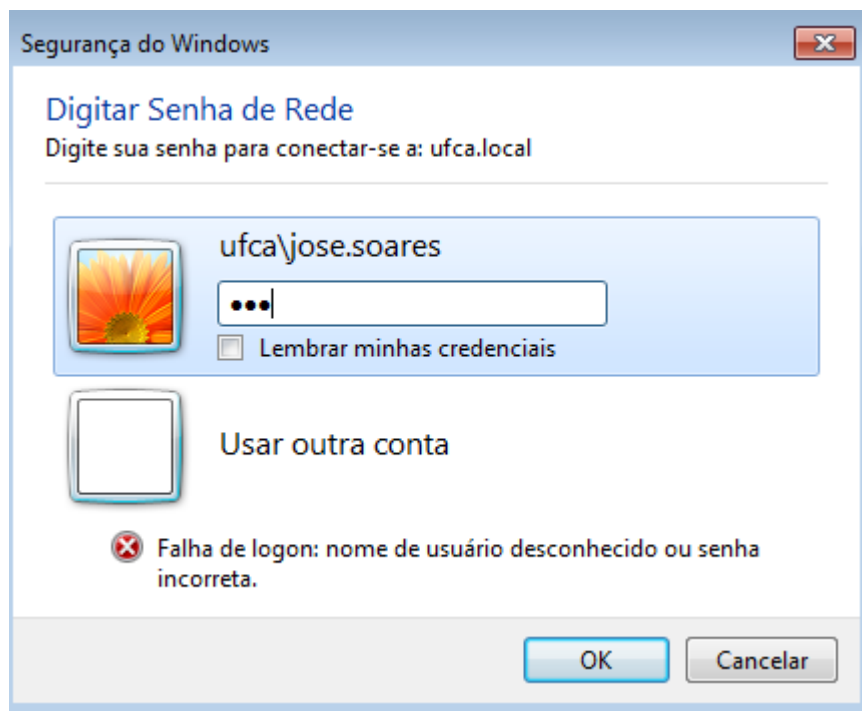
Segurança do Windows

Digitar Senha de Rede
Digite sua senha para conectar-se a: ufca.local

ufca\jose.soares

•••

Lembrar minhas credenciais

Usar outra conta

Falha de logon: nome de usuário desconhecido ou senha incorreta.

OK
Cancelar